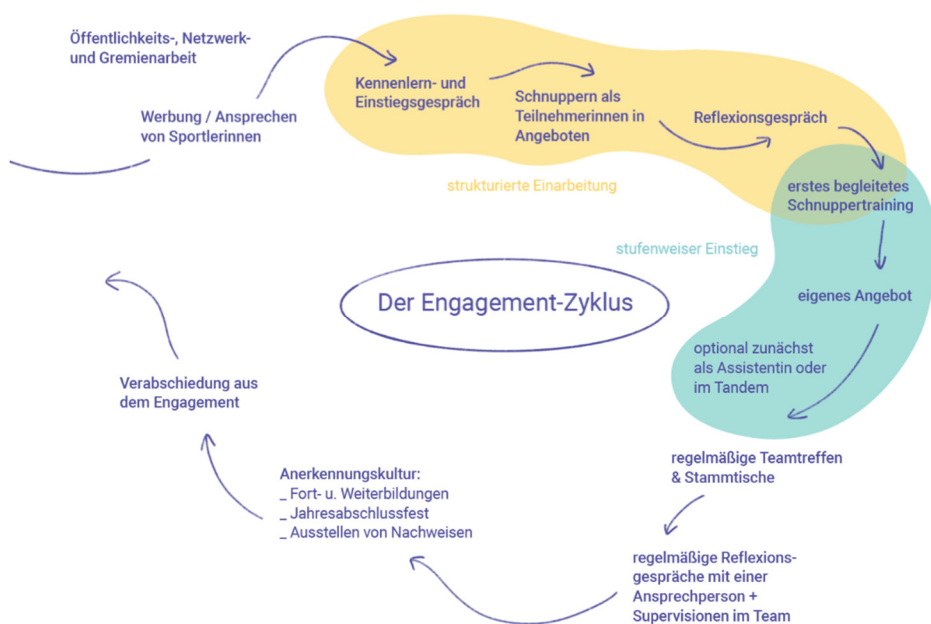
Öffentlichkeits-, Netzwerk- und Gremienarbeit

Werbung / Ansprechen von Sportlerinnen

Kennenlern- und Einstiegsgespräch

Schnuppern als Teilnehmerinnen in Angeboten

Reflexionsgespräch

strukturierte Einarbeitung

erstes begleitetes Schnuppertraining

stufenweiser Einstieg

Der Engagement-Zyklus

eigenes Angebot

optional zunächst als Assistentin oder im Tandem

Verabschiedung aus dem Engagement

regelmäßige Teamtreffen & Stammtische

Anerkennungskultur:
_ Fort- u. Weiterbildungen
_ Jahresabschlussfest
_ Ausstellen von Nachweisen

regelmäßige Reflexionsgespräche mit einer Ansprechperson + Supervisionen im Team